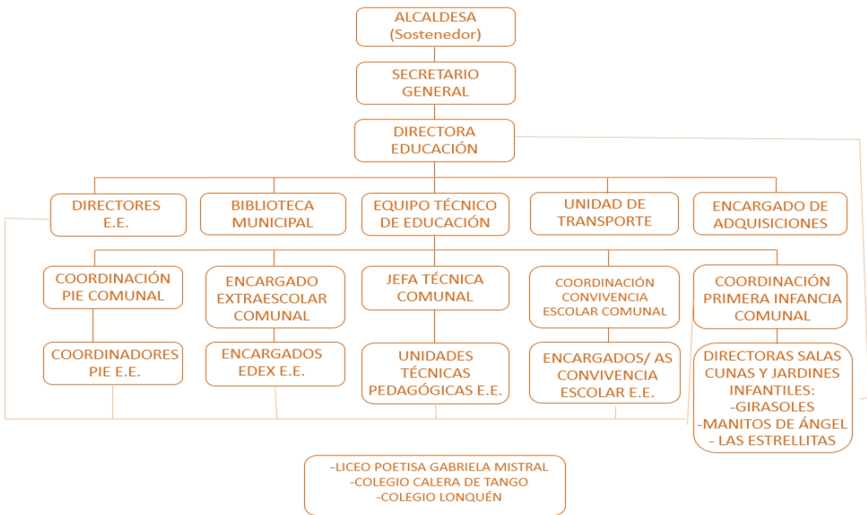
ALCALDESA
(Sostenedor)

SECRETARIO
GENERAL

DIRECTORA
EDUCACIÓN

DIRECTORES
E.E.

BIBLIOTECA
MUNICIPAL

EQUIPO TÉCNICO
DE EDUCACIÓN

UNIDAD DE
TRANSPORTE

ENCARGADO DE
ADQUISICIONES

COORDINACIÓN
PIE COMUNAL

ENCARGADO
EXTRAESCOLAR
COMUNAL

JEFA TÉCNICA
COMUNAL

COORDINACIÓN
CONVIVENCIA
ESCOLAR COMUNAL

COORDINACIÓN
PRIMERA INFANCIA
COMUNAL

COORDINADORES
PIE E.E.

ENCARGADOS
EDEX E.E.

UNIDADES
TÉCNICAS
PEDAGÓGICAS E.E.

ENCARGADOS/ AS
CONVIVENCIA
ESCOLAR E.E.

DIRECTORAS SALAS
CUNAS Y JARDINES
INFANTILES:
-GIRASOLES
-MANITOS DE ÁNGEL
- LAS ESTRELLITAS

-LICEO POETISA GABRIELA MISTRAL
-COLEGIO CALERA DE TANGO
-COLEGIO LONQUÉN